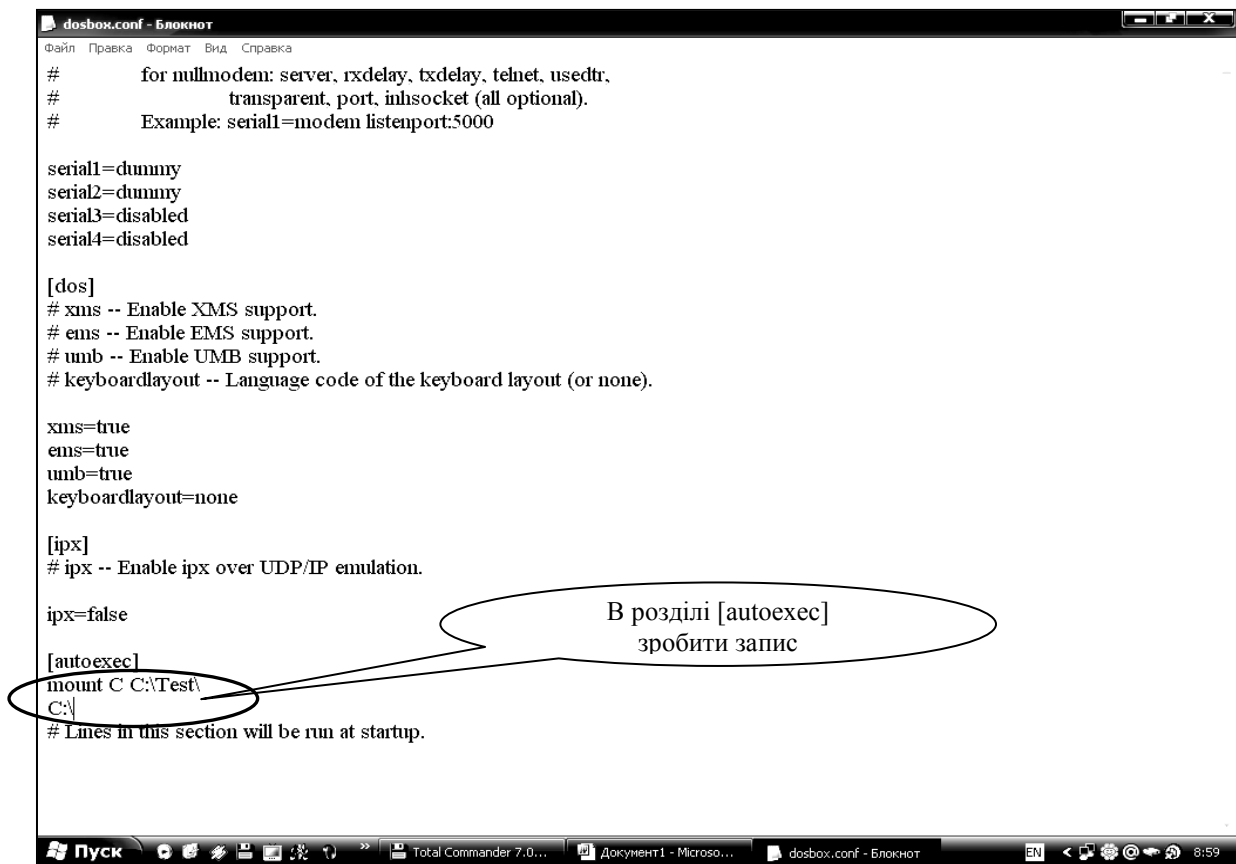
dosbox.conf - Блокнот

Файл Правка Формат Вид Справка

# for nullmodem: server, rxdelay, txdelay, telnet, usedtr,
# transparent, port, inhsocket (all optional).
# Example: serial1=modem listenport:5000

serial1=dummy
serial2=dummy
serial3=disabled
serial4=disabled

[dos]
# xms -- Enable XMS support.
# ems -- Enable EMS support.
# umb -- Enable UMB support.
# keyboardlayout -- Language code of the keyboard layout (or none).

xms=true
ems=true
umb=true
keyboardlayout=none

[ipx]
# ipx -- Enable ipx over UDP/IP emulation.

ipx=false

В розділі [autoexec] зробити запис

[autoexec]
mount C C:\Test\
C:\
# Lines in this section will be run at startup.

Пуск Total Commander 7.0... Документ1 - Microso... dosbox.conf - Блокнот EN 8:59